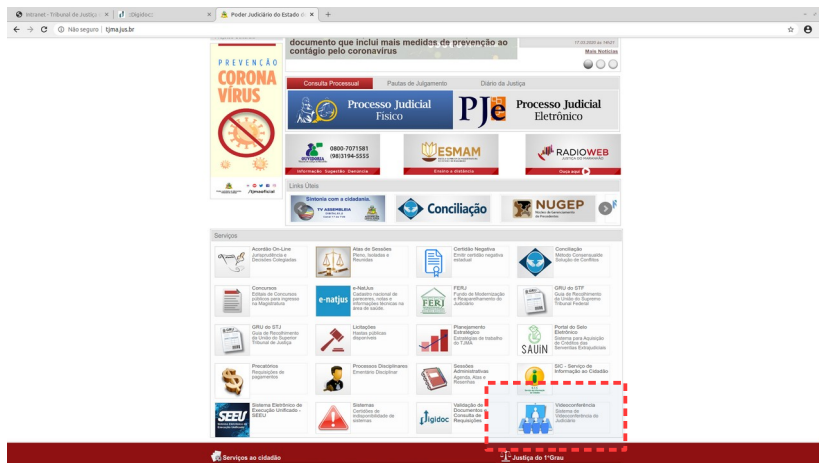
Intranet - Tribunal de Justiça | :Digidoc: | Poder Judiciário do Estado do | +

Não seguro | tjma.jus.br

documento que inclui mais medidas de prevenção ao contágio pelo coronavírus

17.03.2020 às 14h37

Mais Notícias

PREVENÇÃO CORONA VÍRUS

/tjmaoficial

Consulta Processual | Pautas de Julgamento | Diário da Justiça

Processo Judicial Físico

PJe Processo Judicial Eletrônico

OUVIDORIA 0800-7071581 (98)3194-5555

Informação Sugestão Denúncia

ESMAM

Ensino a distância

RADIOWEB JUSTIÇA DO MARANHÃO

Ouça aqui

Links Úteis

Sintonia com a cidadania.

TV ASSEMBLEIA

Conciliação

NUGEP Núcleo de Gerenciamento de Precedentes

Serviços

Acordão On-Line
Jurisprudência e Decisões Colegiadas

Atas de Sessões
Pleno, Isoladas e Reunidas

Certidão Negativa
Emitir certidão negativa estadual

Conciliação
Método Consensual de Solução de Conflitos

Concursos
Editais de Concursos públicos para ingresso na Magistratura

e-NatJus
Cadastro nacional de pareceres, notas e informações técnicas na área de saúde.

FERJ
Fundo de Modernização e Reaparelhamento do Judiciário

GRU do STF
Guia de Recolhimento da União do Supremo Tribunal Federal

GRU do STJ
Guia de Recolhimento da União do Superior Tribunal de Justiça

Licitações
Relação de licitações disponíveis

Planejamento Estratégico
Estratégias de trabalho do TJMA

Portal do Selo Eletrônico
Sistema para Aquisição de Créditos das Serventias Extrajudiciais

SAUIN

Precatórios
Requisições de pagamento

Processos Disciplinares
Ementário Disciplinar

Sessões Administrativas
Agenda, Atas e Resenhas

SIC - Serviço de Informação ao Cidadão

Sistema Eletrônico de Execução Unificado - SEEU

SEEU

Sistemas
Certidões de indisponibilidade de sistemas

Validação de Documentos e Consulta de Requisições

digidoc

Videoconferência
Sistema de Videoconferência do Judiciário

Serviços ao cidadão

Justiça do 1ºGrau